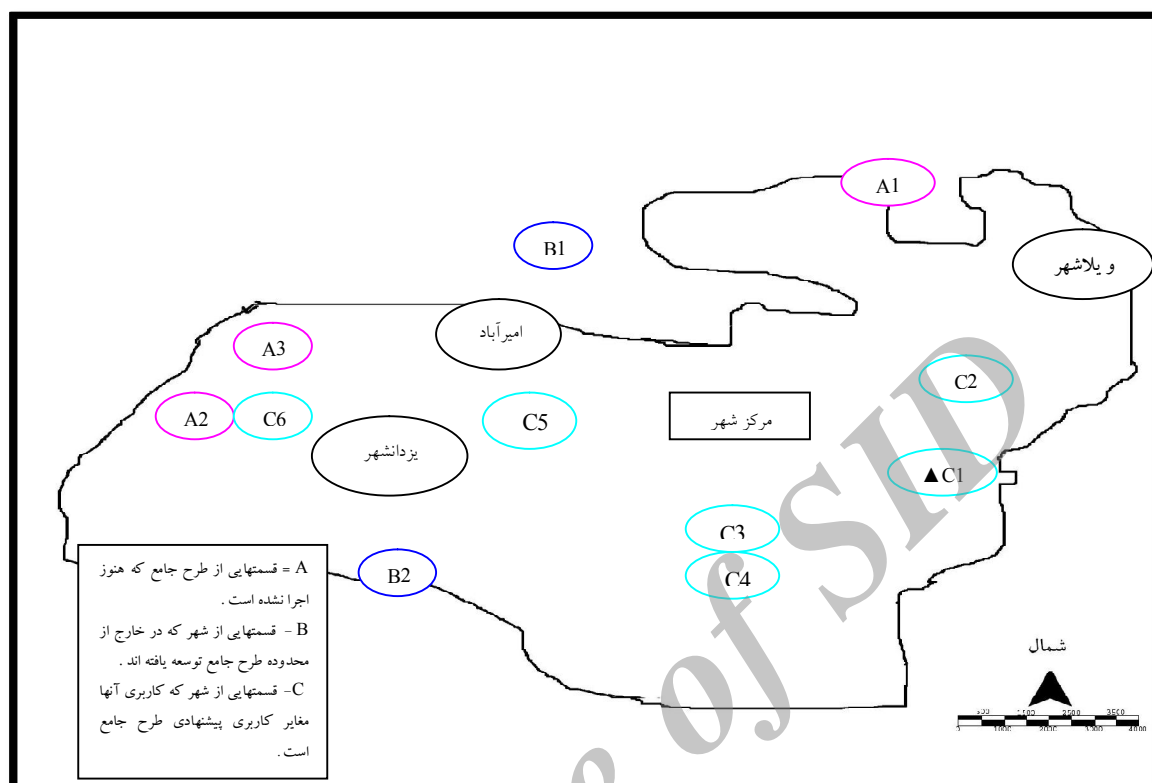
A1

B1

و یلاشهر

امیرآباد

A3

C2

A2

C6

C5

مرکز شهر

یزدانشهر

▲C1

C3

C4

B2

A = قسمتهایی از طرح جامع که هنوز اجرا نشده است.
B – قسمتهایی از شهر که در خارج از محدوده طرح جامع توسعه یافته اند.
C– قسمتهایی از شهر که کاربری آنها مغایر کاربری پیشنهادی طرح جامع است.

شمال

Archive of SID